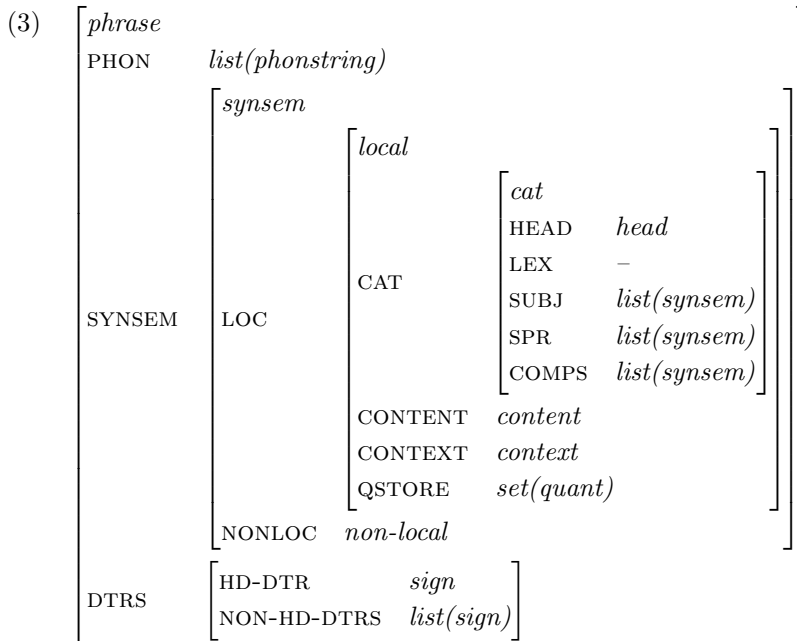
(3)

phrase
PHON list(phonstring)
SYNSEM
synsem
LOC
local
CAT
cat
HEAD head
LEX –
SUBJ list(synsem)
SPR list(synsem)
COMPS list(synsem)
CONTENT content
CONTEXT context
QSTORE set(quant)
NONLOC non-local
DTRS
HD-DTR sign
NON-HD-DTRS list(sign)